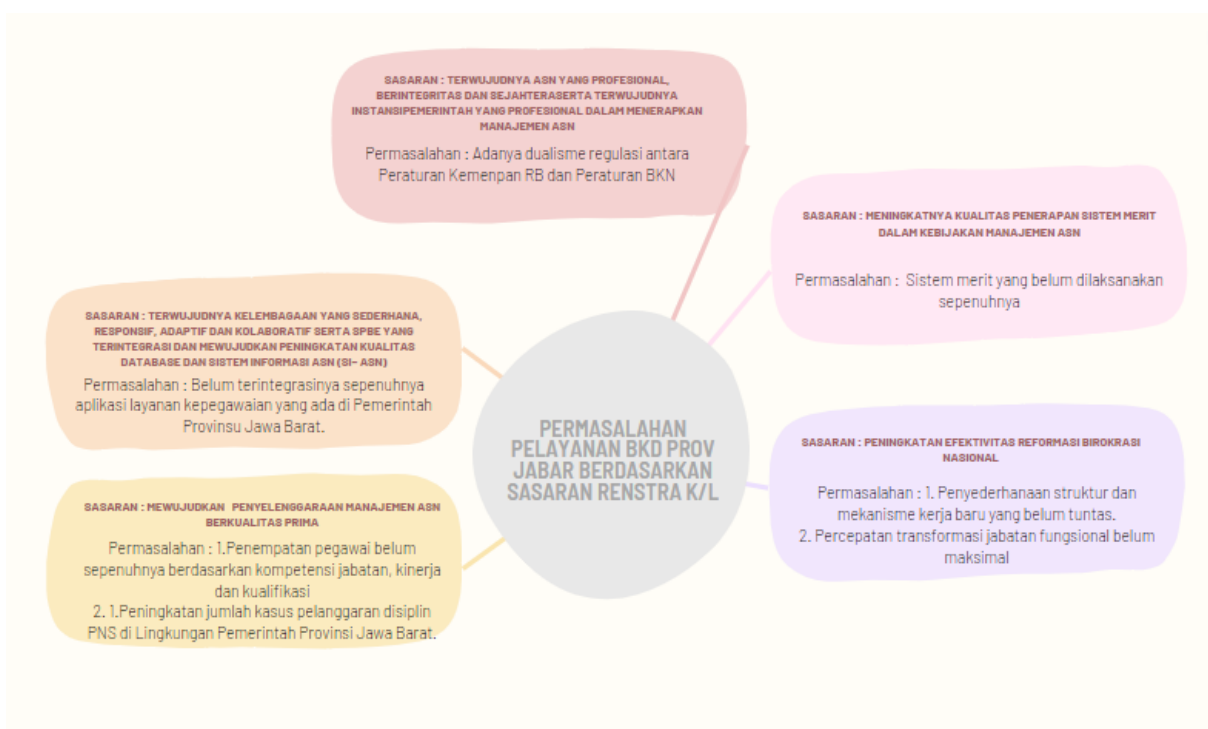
SASARAN : TERWUJUDNYA ASN YANG PROFESIONAL, BERINTEGRITAS DAN SEJAHTERASERTA TERWUJUDNYA INSTANSIPEMERINTAH YANG PROFESIONAL DALAM MENERAPKAN MANAJEMEN ASN

Permasalahan : Adanya dualisme regulasi antara Peraturan Kemenpan RB dan Peraturan BKN

SASARAN : MENINGKATNYA KUALITAS PENERAPAN SISTEM MERIT DALAM KEBIJAKAN MANAJEMEN ASN

Permasalahan : Sistem merit yang belum dilaksanakan sepenuhnya

SASARAN : TERWUJUDNYA KELEMBAGAAN YANG SEDERHANA, RESPONSIF, ADAPTIF DAN KOLABORATIF SERTA SPBE YANG TERINTEGRASI DAN MEWUJUDKAN PENINGKATAN KUALITAS DATABASE DAN SISTEM INFORMASI ASN (SI- ASN)

Permasalahan : Belum terintegrasinya sepenuhnya aplikasi layanan kepegawaian yang ada di Pemerintah Provinsu Jawa Barat.

PERMASALAHAN PELAYANAN BKD PROV JABAR BERDASARKAN SASARAN RENSTRA K/L

SASARAN : PENINGKATAN EFEKTIVITAS REFORMASI BIROKRASI NASIONAL

Permasalahan : 1. Penyederhanaan struktur dan mekanisme kerja baru yang belum tuntas.
2. Percepatan transformasi jabatan fungsional belum maksimal

SASARAN : MEWUJUDKAN PENYELENGGARAAN MANAJEMEN ASN BERKUALITAS PRIMA

Permasalahan : 1.Penempatan pegawai belum sepenuhnya berdasarkan kompetensi jabatan, kinerja dan kualifikasi
2. 1.Peningkatan jumlah kasus pelanggaran disiplin PNS di Lingkungan Pemerintah Provinsi Jawa Barat.